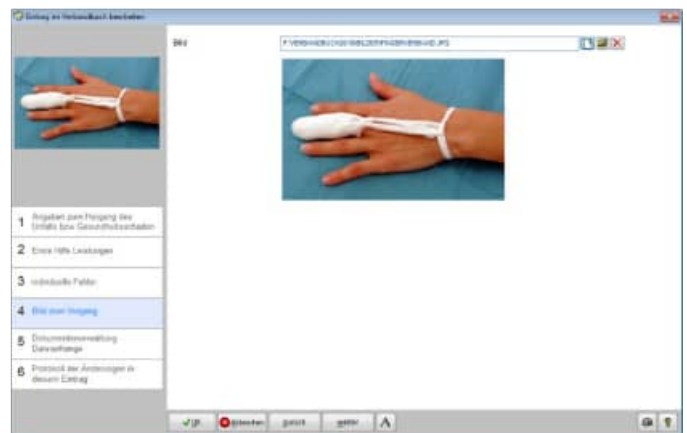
Eintrag im Verbandbuch bearbeiten

Bild

F:\VERBANDBUCH\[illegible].JPG

1 Angaben zum Hergang des Unfalls bzw. Gesundheitsschaden

2 Erste Hilfe Leistungen

3 individuelle Felder

4 Bild zum Hergang

5 Dokumentenverwaltung Dateianhänge

6 Protokoll der Änderungen in diesem Eintrag

OK

Abbrechen

zurück

weiter

A